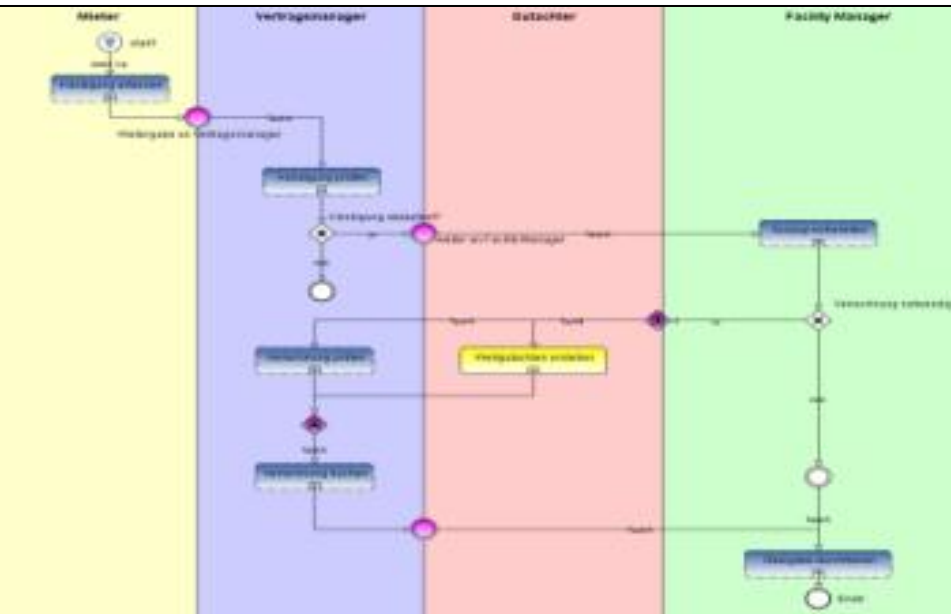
Mieter

Vertragsmanager

Gutachter

Facility Manager

start

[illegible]

Weitergabe an Vertragsmanager

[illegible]

Kündigung akzeptiert?

ja

nein

Weiter an Facility Manager

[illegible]

Verarbeitung notwendig

Task

Task

ja

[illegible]

Wertgutachten erstellen

nein

Task

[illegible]

Task

Task

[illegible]

Ende